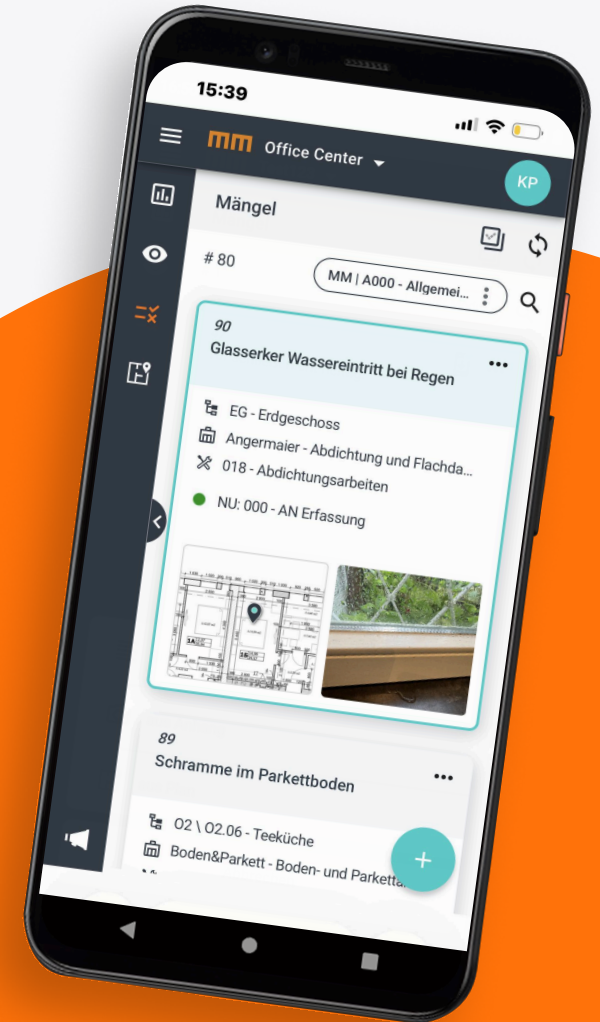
15:39

MM Office Center

KP

Mängel

# 80

MM | A000 - Allgemei...

90

Glasserker Wassereintritt bei Regen

EG - Erdgeschoss

Angermaier - Abdichtung und Flachda...

018 - Abdichtungsarbeiten

NU: 000 - AN Erfassung

89

Schramme im Parkettboden

O2 \ 02.06 - Teeküche

Boden&Parkett - Boden- und Parketta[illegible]